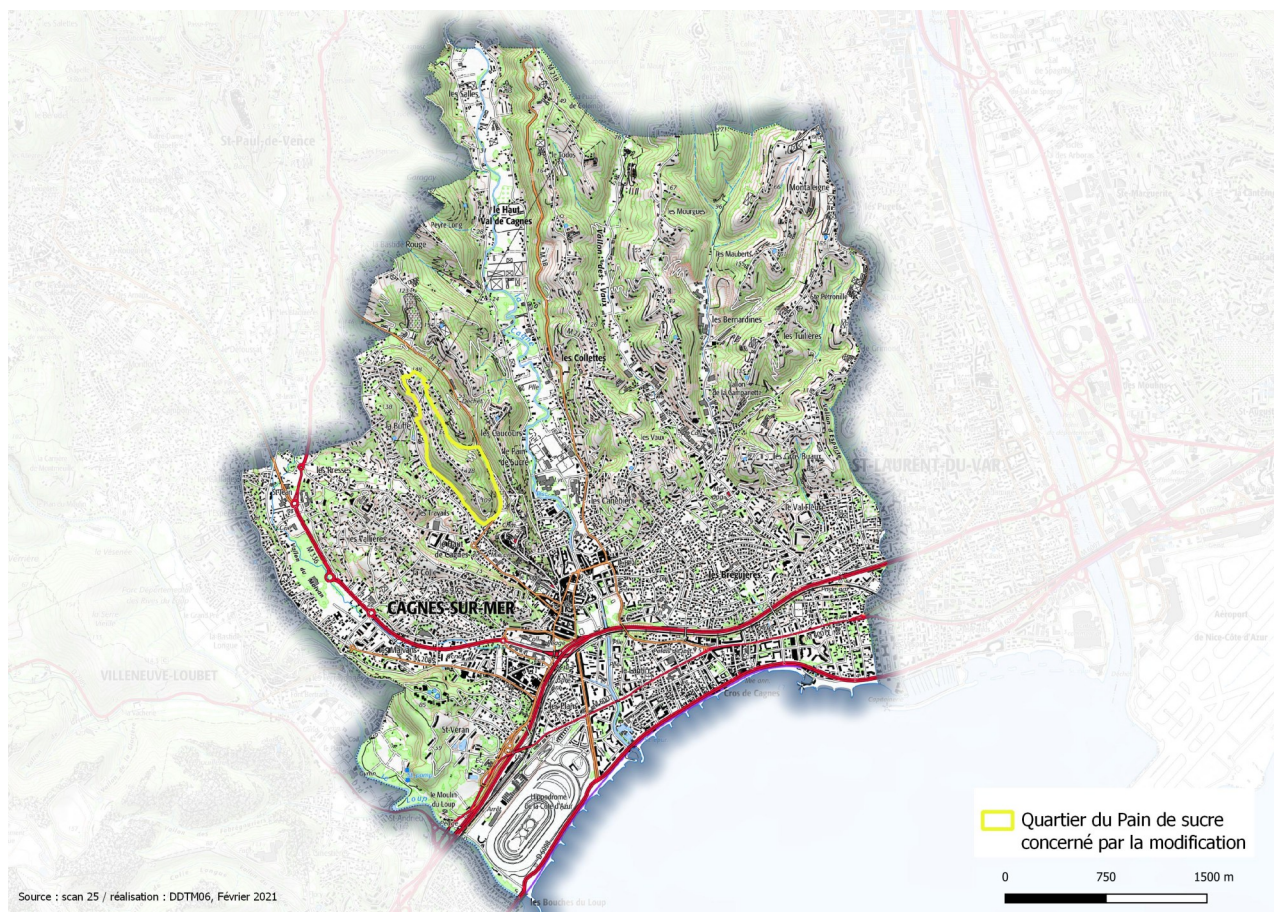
St-Paul-de-Vence

le Haut-Val de Cagnes

Peyre Long

la Bastide Rouge

Vallon des Vaux

Mourgues

Montaleigne

les Maubert

les Bernardines

les Tuilières

les Collettes

les Vaux

ST-LAURENT-DU-VAR

les Bréguières

Le Val Fleuri

les Fulliers

CAGNES-SUR-MER

VILLENEUVE-LOUBET

Cros de Cagnes

St-Véran

le Moulin du Loup

Hippodrome de la Côte d'Azur

Aéroport de Nice-Côte d'Azur

les Bouches du Loup

Quartier du Pain de sucre concerné par la modification

0 750 1500 m

Source : scan 25 / réalisation : DDTM06, Février 2021